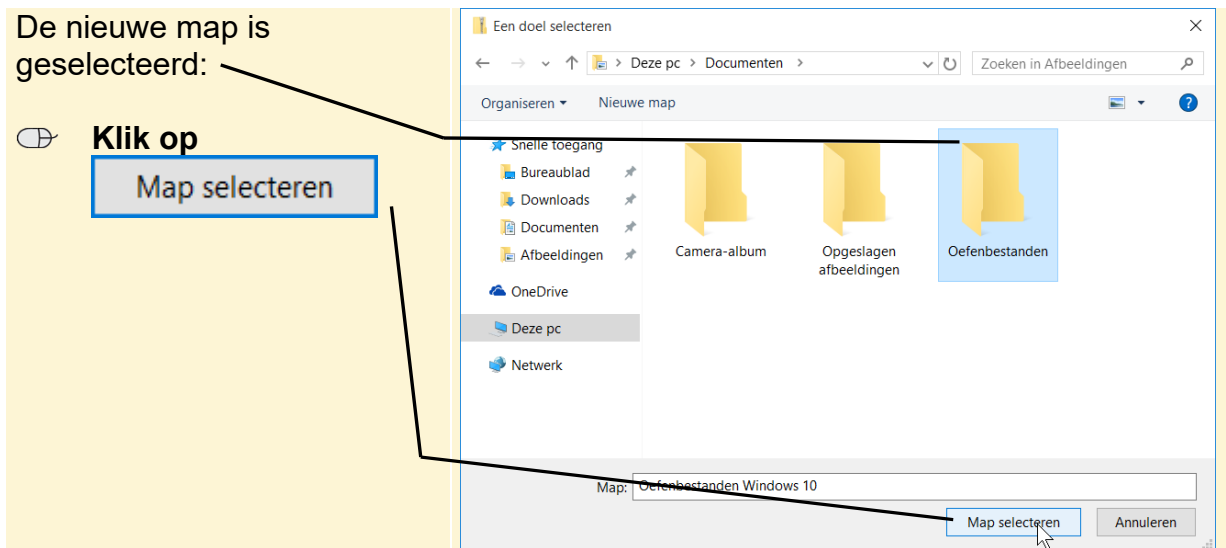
De nieuwe map is geselecteerd:

Klik op

Map selecteren

Een doel selecteren

Deze pc > Documenten >

Zoeken in Afbeeldingen

Organiseren ▾ Nieuwe map

Snelle toegang
Bureaublad
Downloads
Documenten
Afbeeldingen
OneDrive
Deze pc
Netwerk

Camera-album
Opgeslagen afbeeldingen
Oefenbestanden

Map: Oefenbestanden Windows 10

Map selecteren
Annuleren